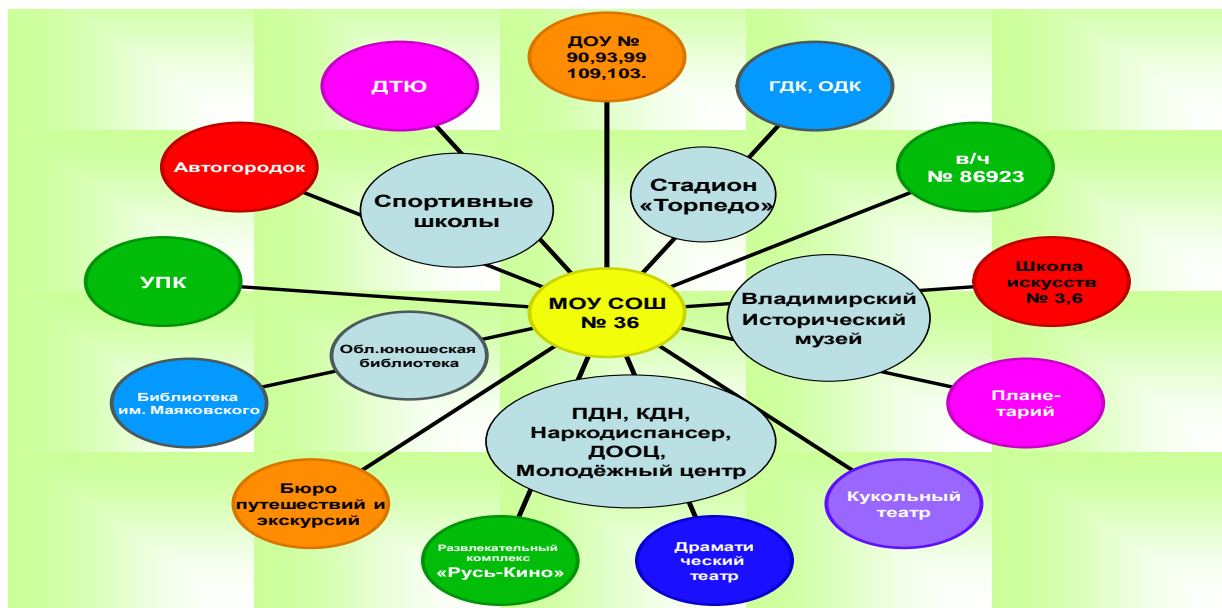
ДОУ № 90,93,99 109,103.

ДТЮ

ГДК, ОДК

Автогородок

Спортивные школы

Стадион «Торпедо»

в/ч № 86923

УПК

МОУ СОШ № 36

Школа искусств № 3,6

Владимирский Исторический музей

Обл.юношеская библиотека

Библиотека им. Маяковского

Плане-тарий

ПДН, КДН, Наркодиспансер, ДООЦ, Молодёжный центр

Бюро путешествий и экскурсий

Кукольный театр

Развлекательный комплекс «Русь-Кино»

Драмати ческий театр